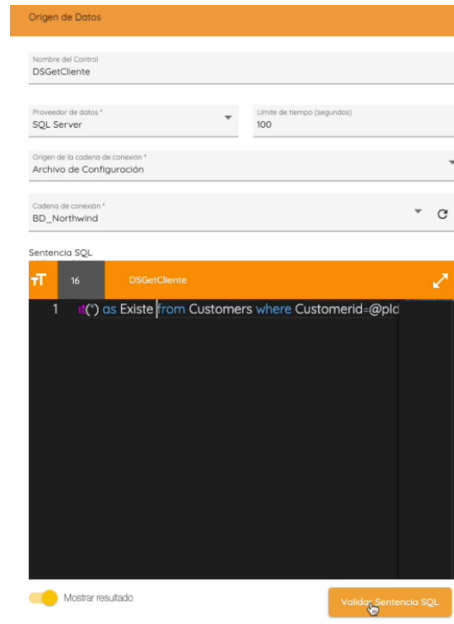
Origen de Datos

Nombre del Control
DSGetCliente

Proveedor de datos *
SQL Server

Límite de tiempo (segundos)
100

Origen de la cadena de conexión *
Archivo de Configuración

Cadena de conexión *
BD_Northwind

Sentencia SQL

16 DSGetCliente

1 t(*) as Existe from Customers where Customerid=@pld

Mostrar resultado

Validar Sentencia SQL